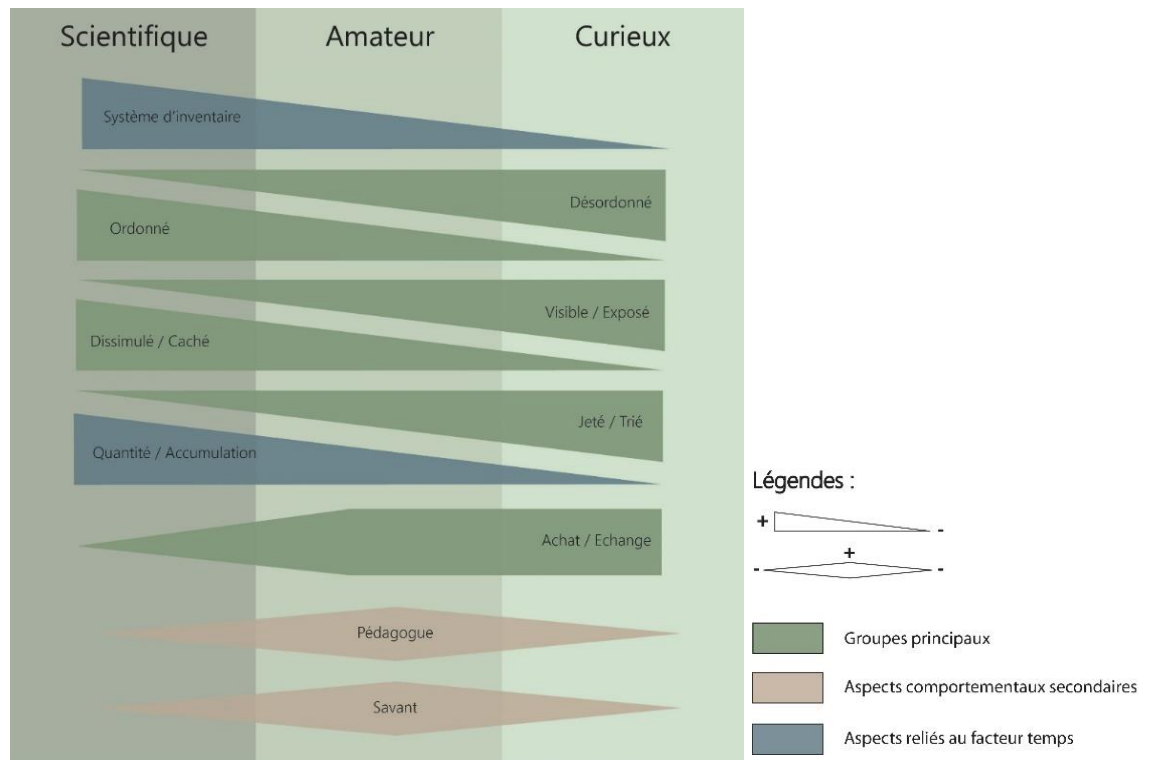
Scientifique Amateur Curieux

Système d'inventaire

Désordonné

Ordonné

Visible / Exposé

Dissimulé / Caché

Jeté / Trié

Quantité / Accumulation

Achat / Echange

Pédagogue

Savant

Légendes :

+ -

+

- -

Groupes principaux

Aspects comportementaux secondaires

Aspects reliés au facteur temps